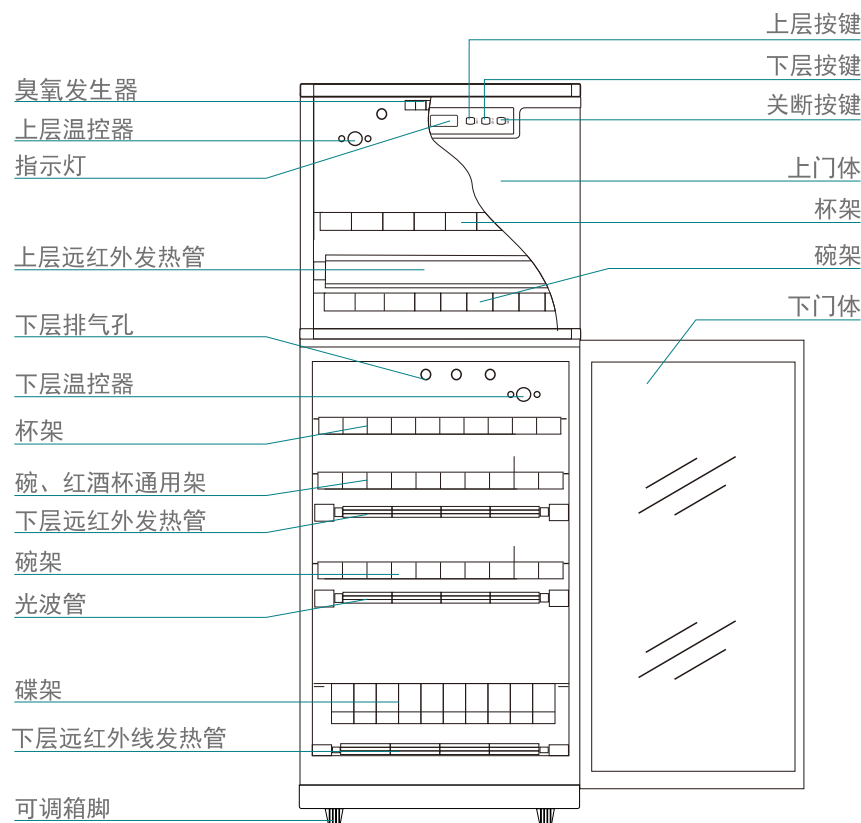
上层按键
下层按键
关断按键
上门体
杯架
碗架
下门体

臭氧发生器
上层温控器
指示灯
上层远红外发热管
下层排气孔
下层温控器
杯架
碗、红酒杯通用架
下层远红外发热管
碗架
光波管
碟架
下层远红外线发热管
可调箱脚